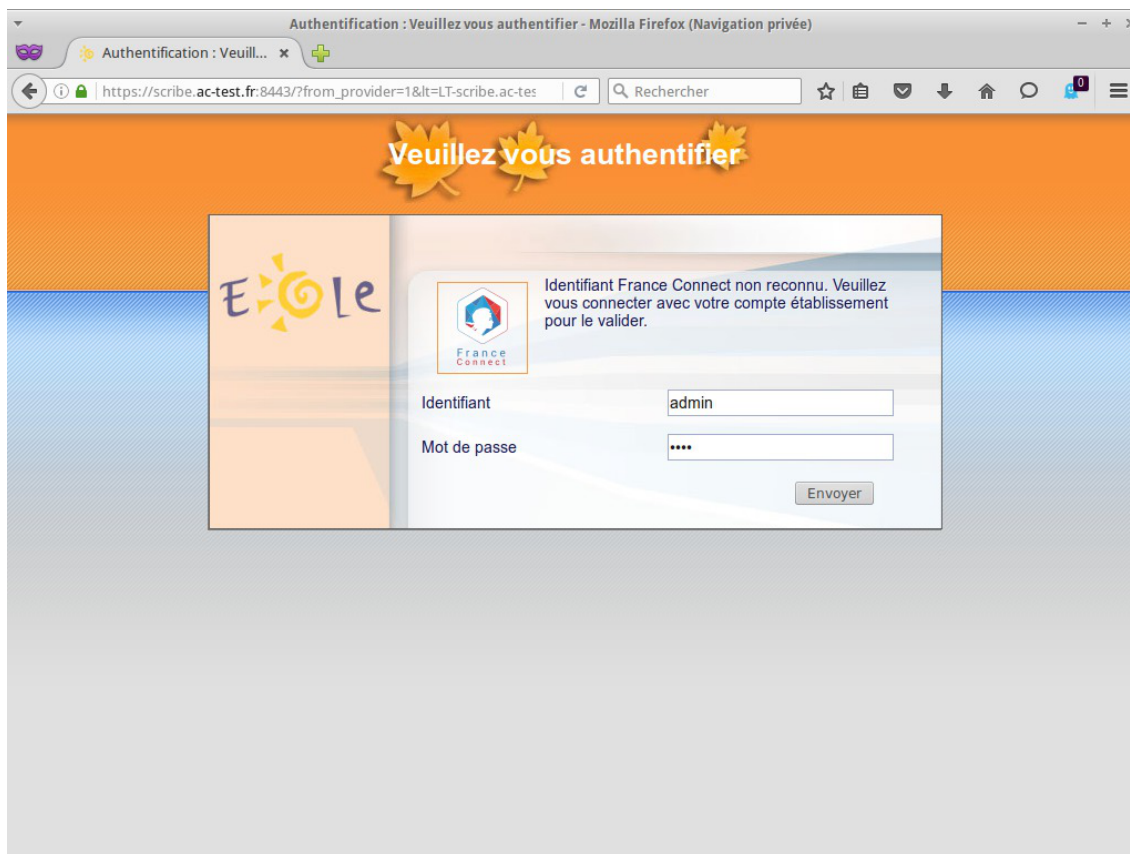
Authentification : Veuillez vous authentifier - Mozilla Firefox (Navigation privée)

Authentification : Veuill... ×

https://scribe.ac-test.fr:8443/?from_provider=1&lt=LT-scribe.ac-tes

Rechercher

0

Veuillez vous authentifier

EOle

France Connect

Identifiant France Connect non reconnu. Veuillez vous connecter avec votre compte établissement pour le valider.

Identifiant admin

Mot de passe ••••

Envoyer